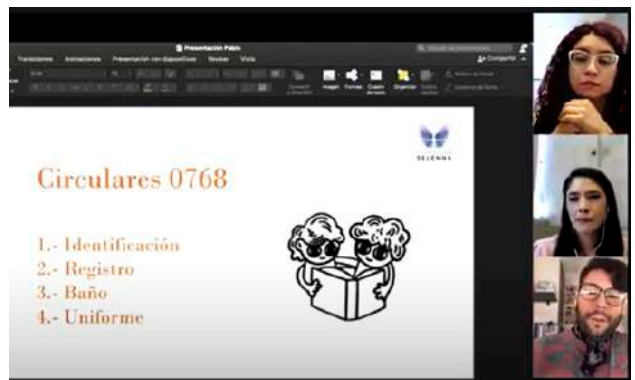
Presentación Pablo

Transiciones Animaciones Presentación con diapositivas Revisar Vista

Compartir

Imagen Formas Cuadro de texto Organizar

SELENNA

Circulares 0768

1.- Identificación
2.- Registro
3.- Baño
4.- Uniforme